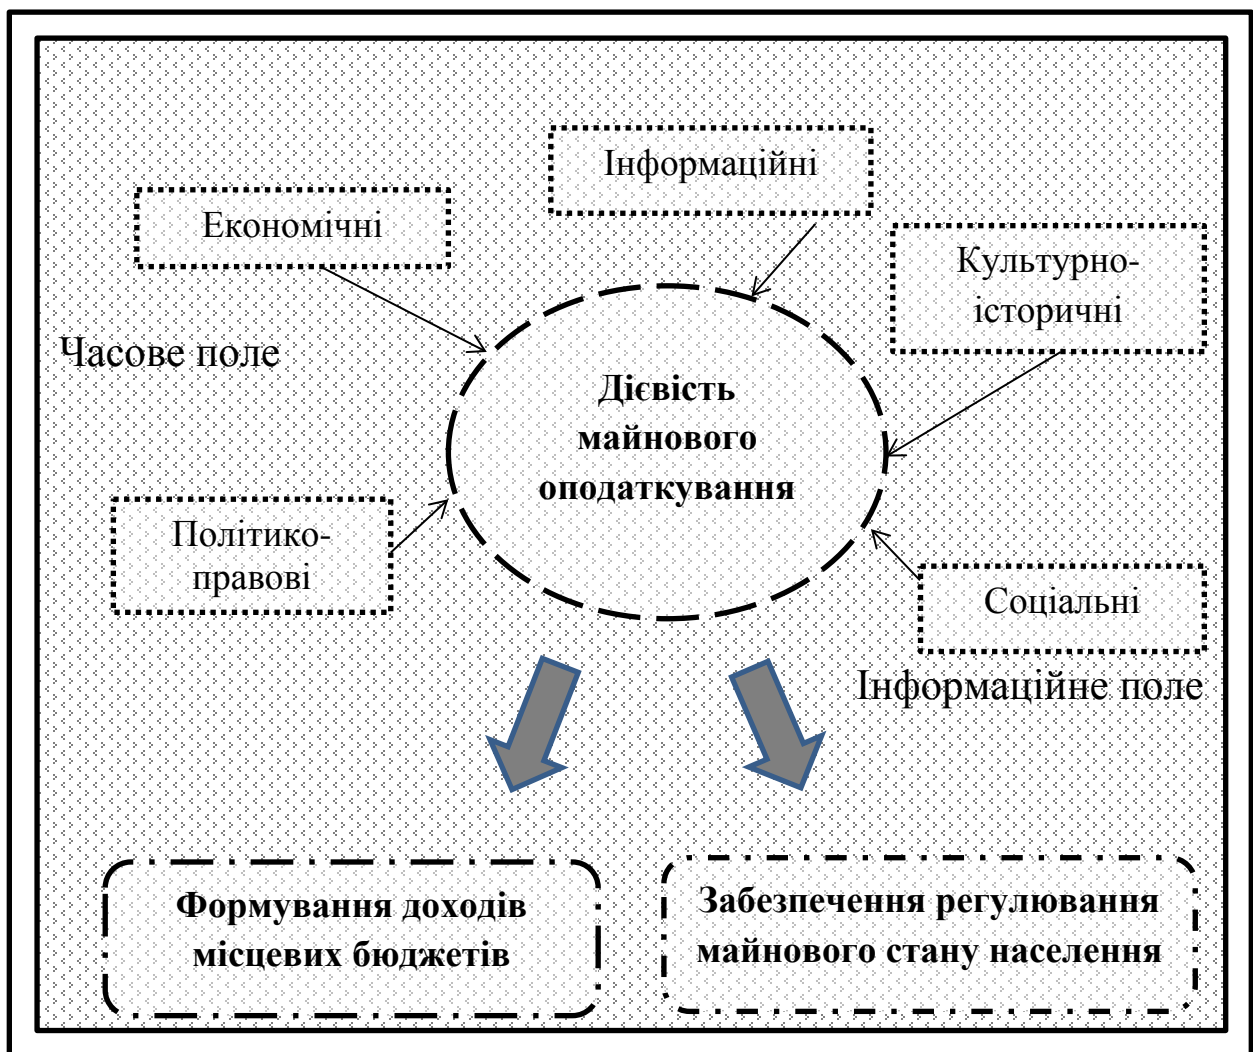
Інформаційні

Економічні

Культурно-історичні

Часове поле

Дієвість майнового оподаткування

Політико-правові

Соціальні

Інформаційне поле

Формування доходів місцевих бюджетів

Забезпечення регулювання майнового стану населення